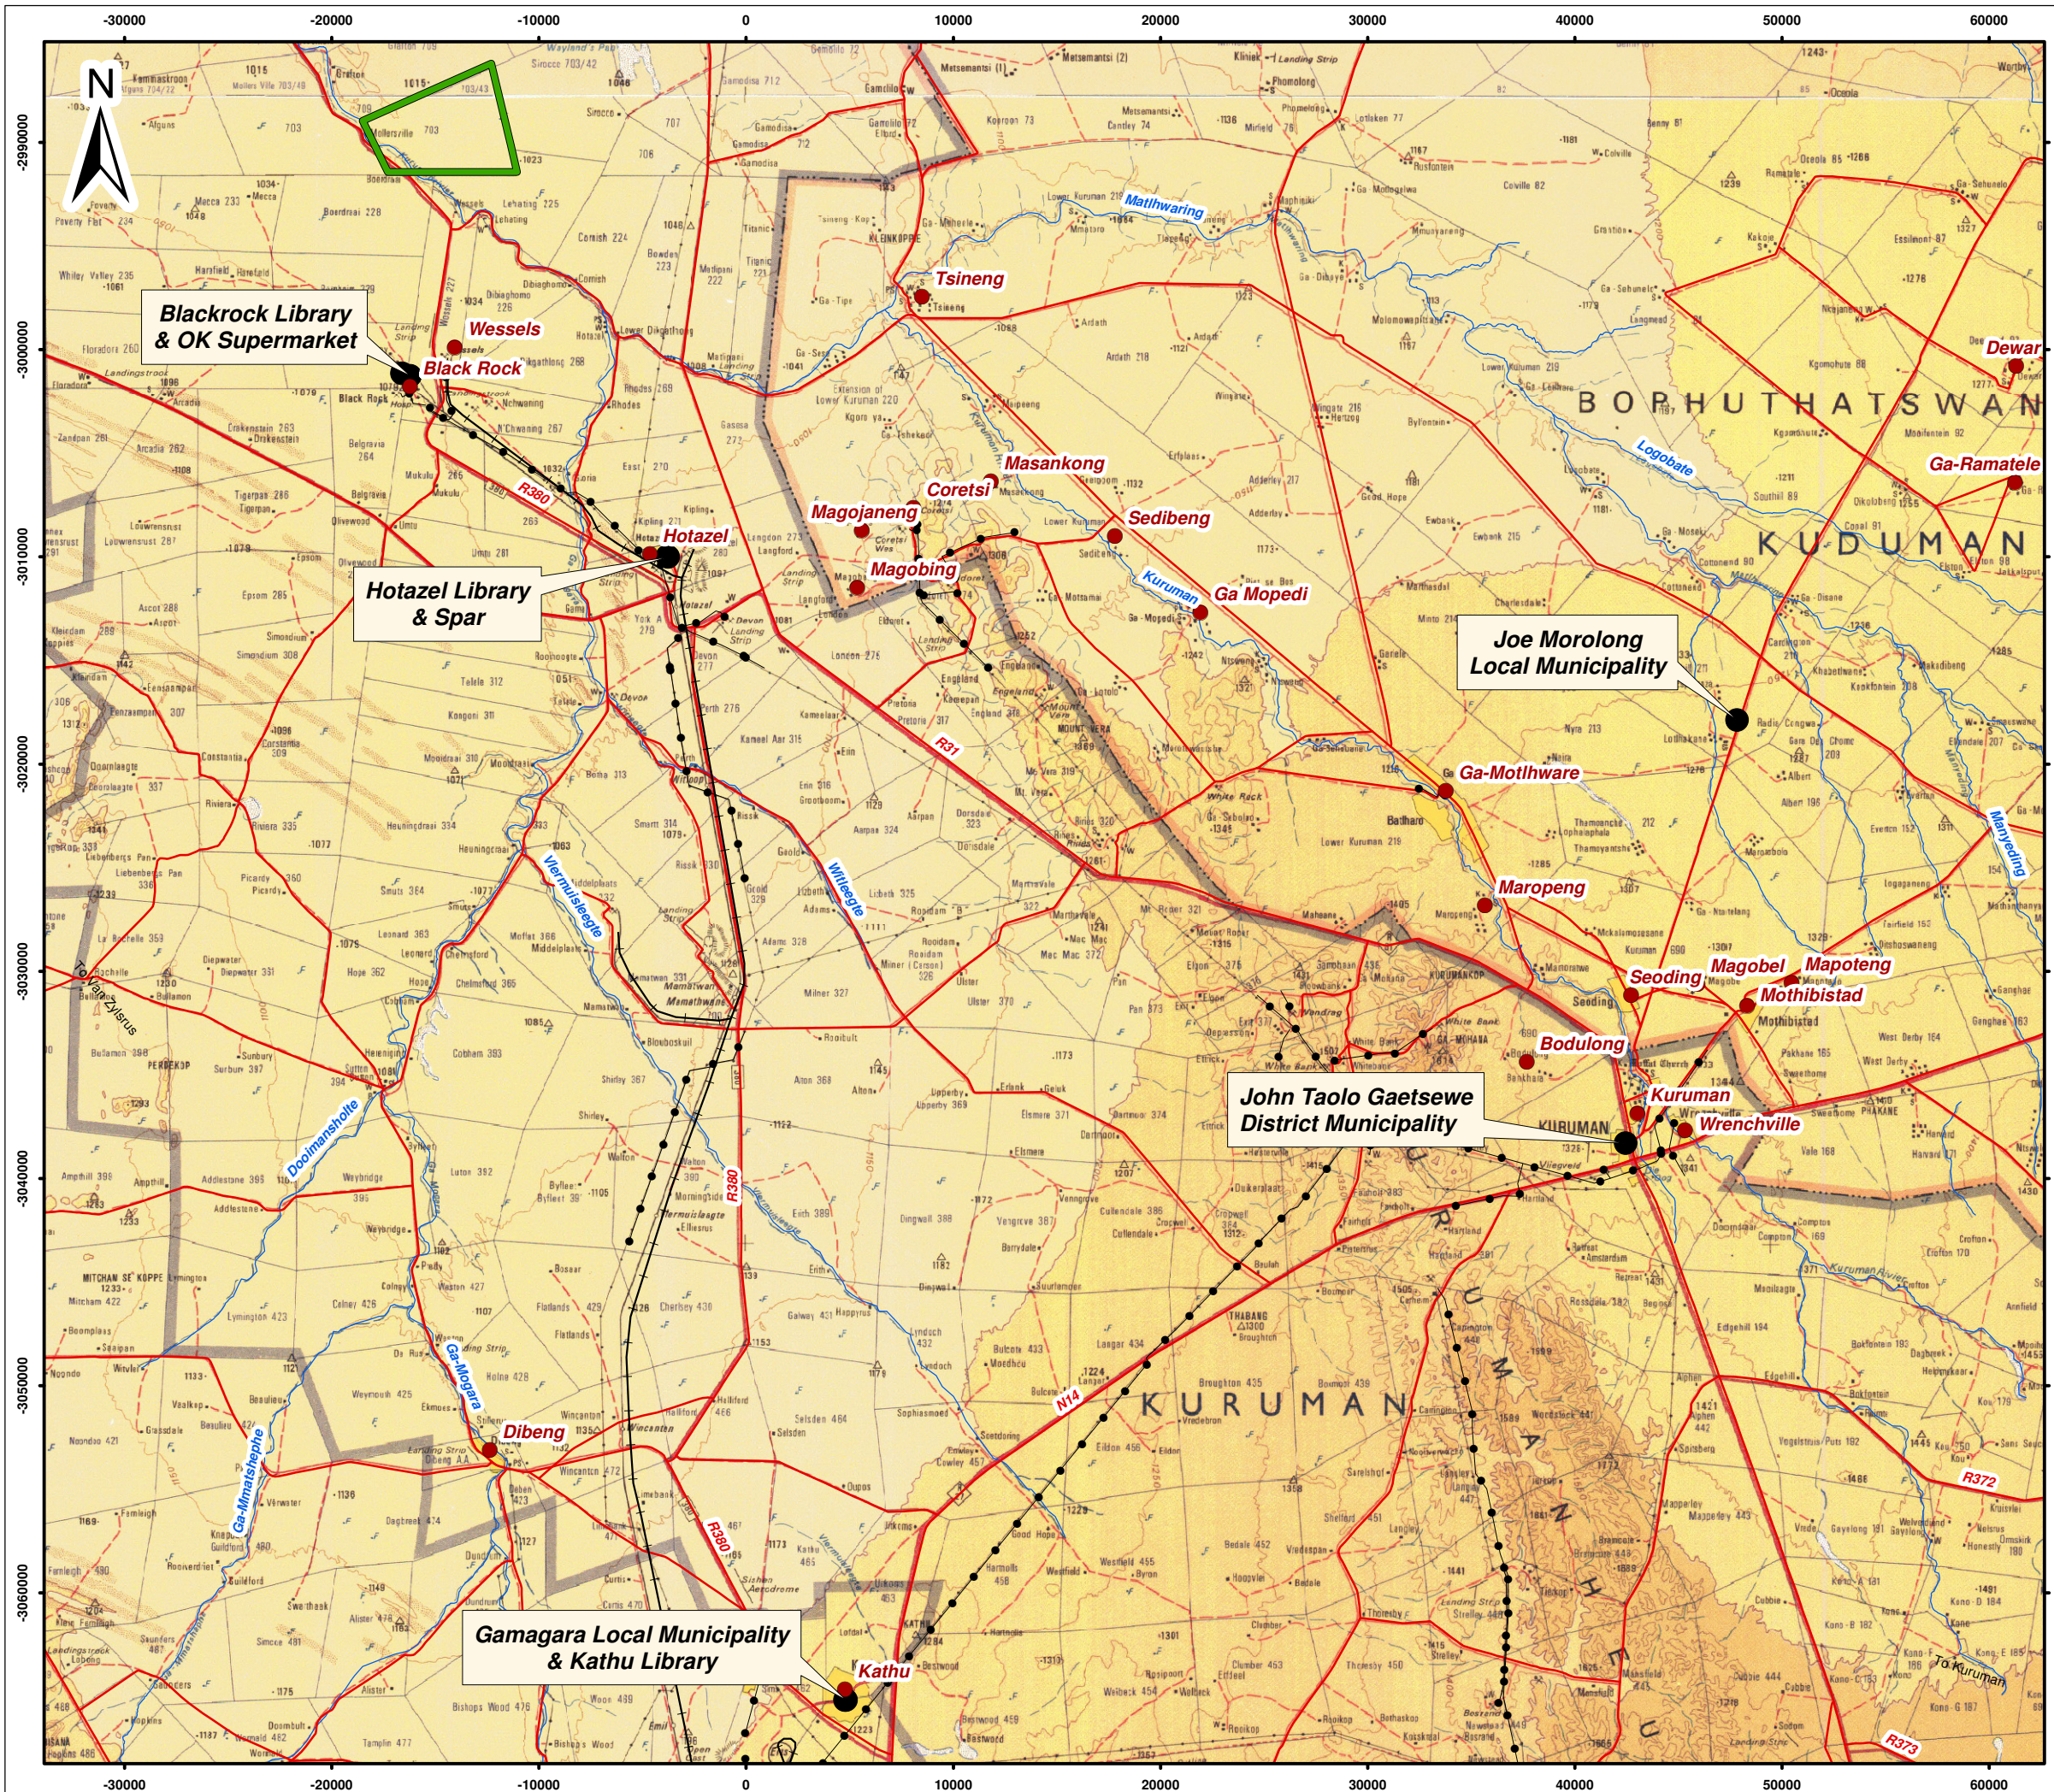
-30000
-20000
-10000
0
10000
20000
30000
40000
50000
60000

N

-2990000
-3000000
-3010000
-3020000
-3030000
-3040000
-3050000
-3060000

Blackrock Library & OK Supermarket
Black Rock
Wessels
Hotazel
Hotazel Library & Spar
Tsineng
Matlhwaring
Masankong
Coretsi
Magojaneng
Magobing
Sedibeng
Kuruman
Ga Mopedi
BOPHUTHATSWANA
KUDUMAN
Dewar
Ga-Ramatele
Logobate
Joe Morolong Local Municipality
Ga-Motlhware
Maropeng
Seoding
Magobel
Mapoteng
Mothibistad
Bodulong
Kuruman
Wrenchville
John Taolo Gaetsewe District Municipality
KURUMAN
KURUMAN
Dibeng
Ga-Mogara
Ga-Mmatlhwehe
Dooimanshoite
Vlermuisleegte
Witleegte
Gamagara Local Municipality & Kathu Library
Kathu
R380
R31
R380
N14
R372
R373
Moravedina

-30000
-20000
-10000
0
10000
20000
30000
40000
50000
60000